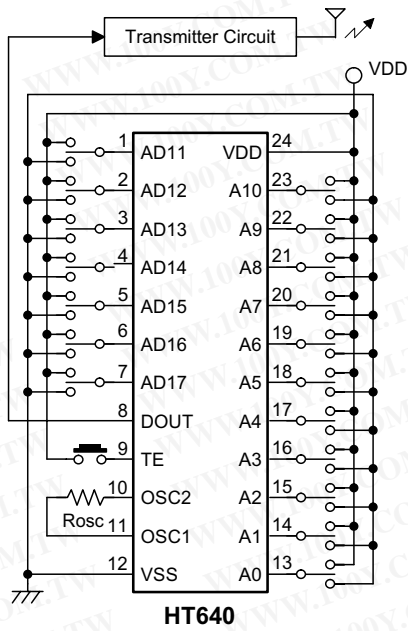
Transmitter Circuit

VDD

1 AD11
2 AD12
3 AD13
4 AD14
5 AD15
6 AD16
7 AD17
8 DOUT
9 TE
10 OSC2
11 OSC1
12 VSS

24 VDD
23 A10
22 A9
21 A8
20 A7
19 A6
18 A5
17 A4
16 A3
15 A2
14 A1
13 A0

Rosc

HT640

WWW.100Y.COM.TW